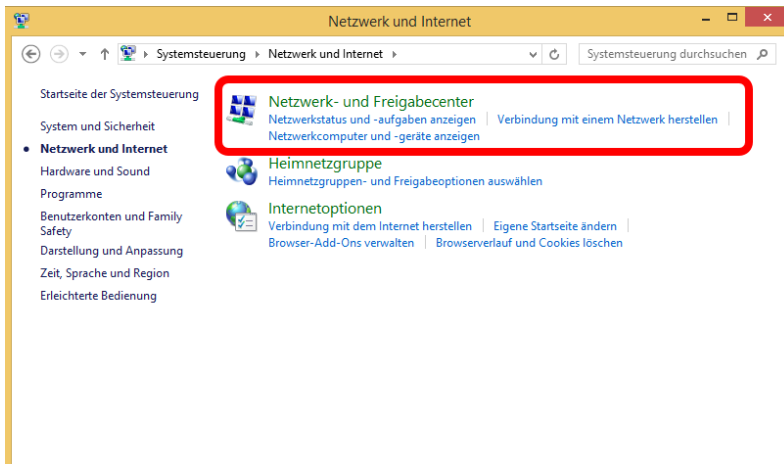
Netzwerk und Internet

Systemsteuerung ▸ Netzwerk und Internet ▸

Systemsteuerung durchsuchen

Startseite der Systemsteuerung

System und Sicherheit

Netzwerk und Internet

Hardware und Sound

Programme

Benutzerkonten und Family Safety

Darstellung und Anpassung

Zeit, Sprache und Region

Erleichterte Bedienung

Netzwerk- und Freigabecenter

Netzwerkstatus und -aufgaben anzeigen | Verbindung mit einem Netzwerk herstellen | Netzwerkcomputer und -geräte anzeigen

Heimnetzgruppe

Heimnetzgruppen- und Freigabeoptionen auswählen

Internetoptionen

Verbindung mit dem Internet herstellen | Eigene Startseite ändern | Browser-Add-Ons verwalten | Browserverlauf und Cookies löschen